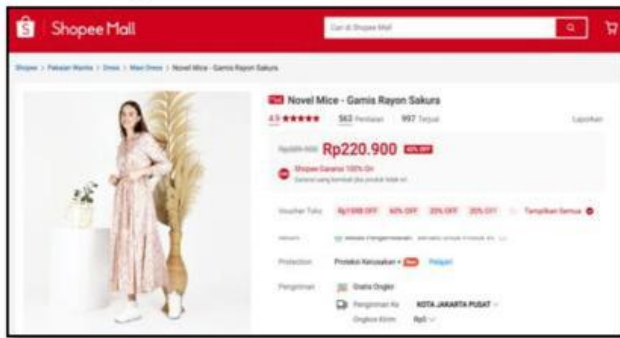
Shopee Mall

Cari di Shopee Mall

Shopee > Pakaian Wanita > Dress > Maxi Dress > Novel Mice - Gamis Rayon Sakura

Mall Novel Mice - Gamis Rayon Sakura

4.9 ★★★★★ 563 Penilaian 997 Terjual Laporkan

Rp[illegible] Rp220.900 40% OFF

Shopee Garansi 100% Ori
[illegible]

Voucher Toko Rp15RB OFF 40% OFF 20% OFF 20% OFF Tampilkan Semua

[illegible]

Protection Proteksi Kerusakan + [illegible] Pelajari

Pengiriman Gratis Ongkir
Pengiriman Ke KOTA JAKARTA PUSAT
Ongkos Kirim Rp0